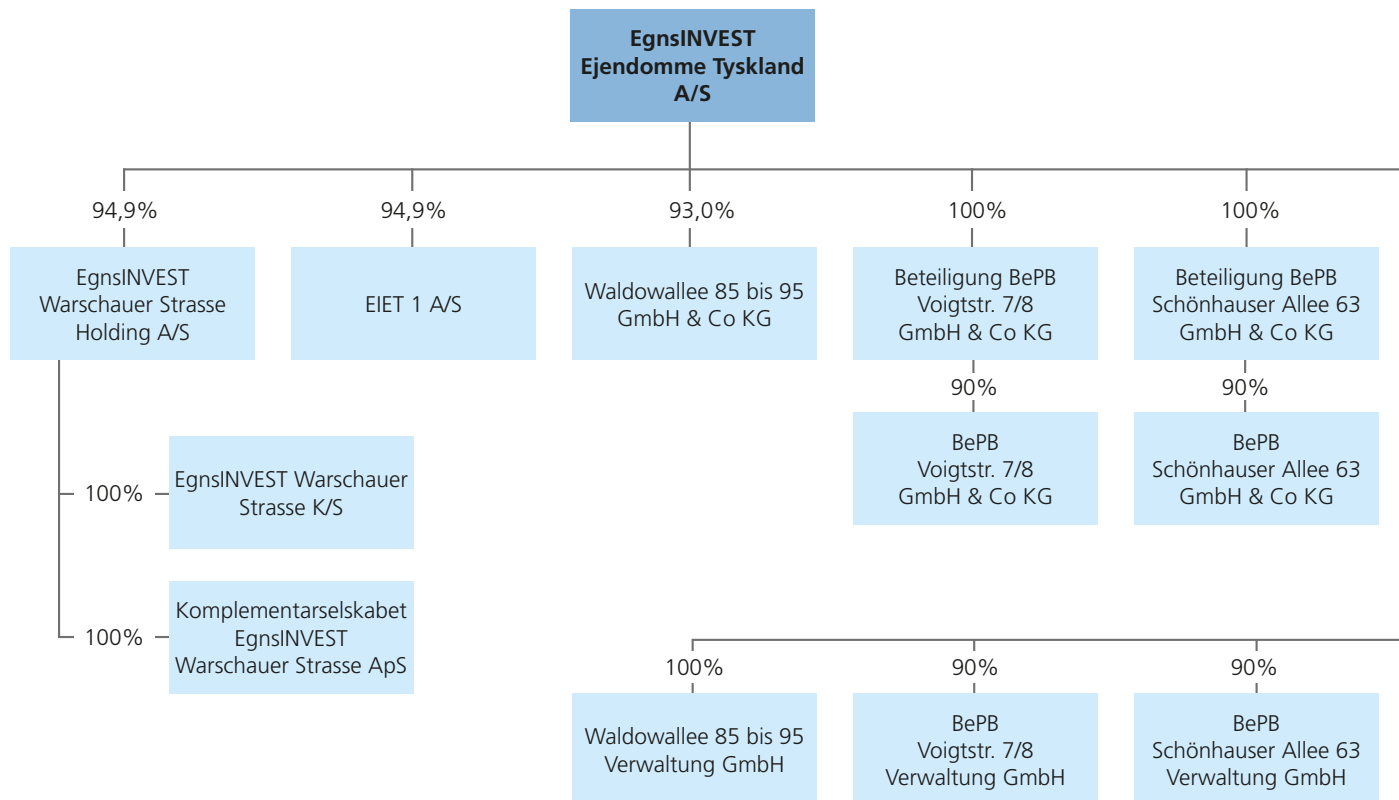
EgnsINVEST
Ejendomme Tyskland
A/S

94,9%

EgnsINVEST
Warschauer Strasse
Holding A/S

94,9%

EIET 1 A/S

93,0%

Waldowallee 85 bis 95
GmbH & Co KG

100%

Beteiligung BePB
Voigtstr. 7/8
GmbH & Co KG

100%

Beteiligung BePB
Schönhauser Allee 63
GmbH & Co KG

90%

BePB
Voigtstr. 7/8
GmbH & Co KG

90%

BePB
Schönhauser Allee 63
GmbH & Co KG

100%

EgnsINVEST Warschauer Strasse K/S

100%

Komplementarselskabet
EgnsINVEST
Warschauer Strasse ApS

100%

Waldowallee 85 bis 95
Verwaltung GmbH

90%

BePB
Voigtstr. 7/8
Verwaltung GmbH

90%

BePB
Schönhauser Allee 63
Verwaltung GmbH